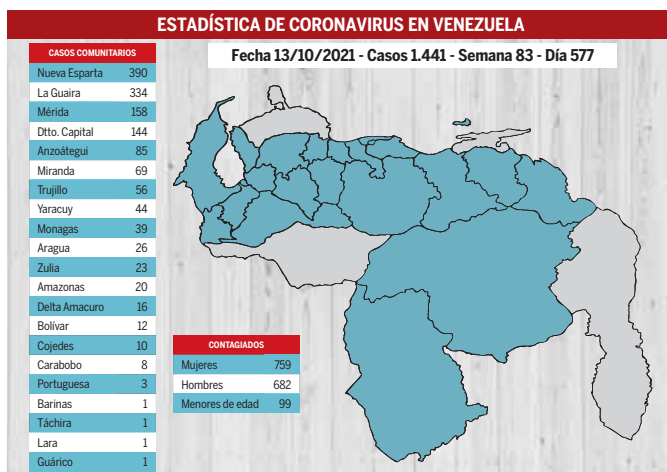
ESTADÍSTICA DE CORONAVIRUS EN VENEZUELA

Fecha 13/10/2021 - Casos 1.441 - Semana 83 - Día 577

| CASOS COMUNITARIOS | |
|---|---|
| Nueva Esparta | 390 |
| La Guaira | 334 |
| Mérida | 158 |
| Dtto. Capital | 144 |
| Anzoátegui | 85 |
| Miranda | 69 |
| Trujillo | 56 |
| Yaracuy | 44 |
| Monagas | 39 |
| Aragua | 26 |
| Zulia | 23 |
| Amazonas | 20 |
| Delta Amacuro | 16 |
| Bolívar | 12 |
| Cojedes | 10 |
| Carabobo | 8 |
| Portuguesa | 3 |
| Barinas | 1 |
| Táchira | 1 |
| Lara | 1 |
| Guárico | 1 |

| CONTAGIADOS | |
|---|---|
| Mujeres | 759 |
| Hombres | 682 |
| Menores de edad | 99 |